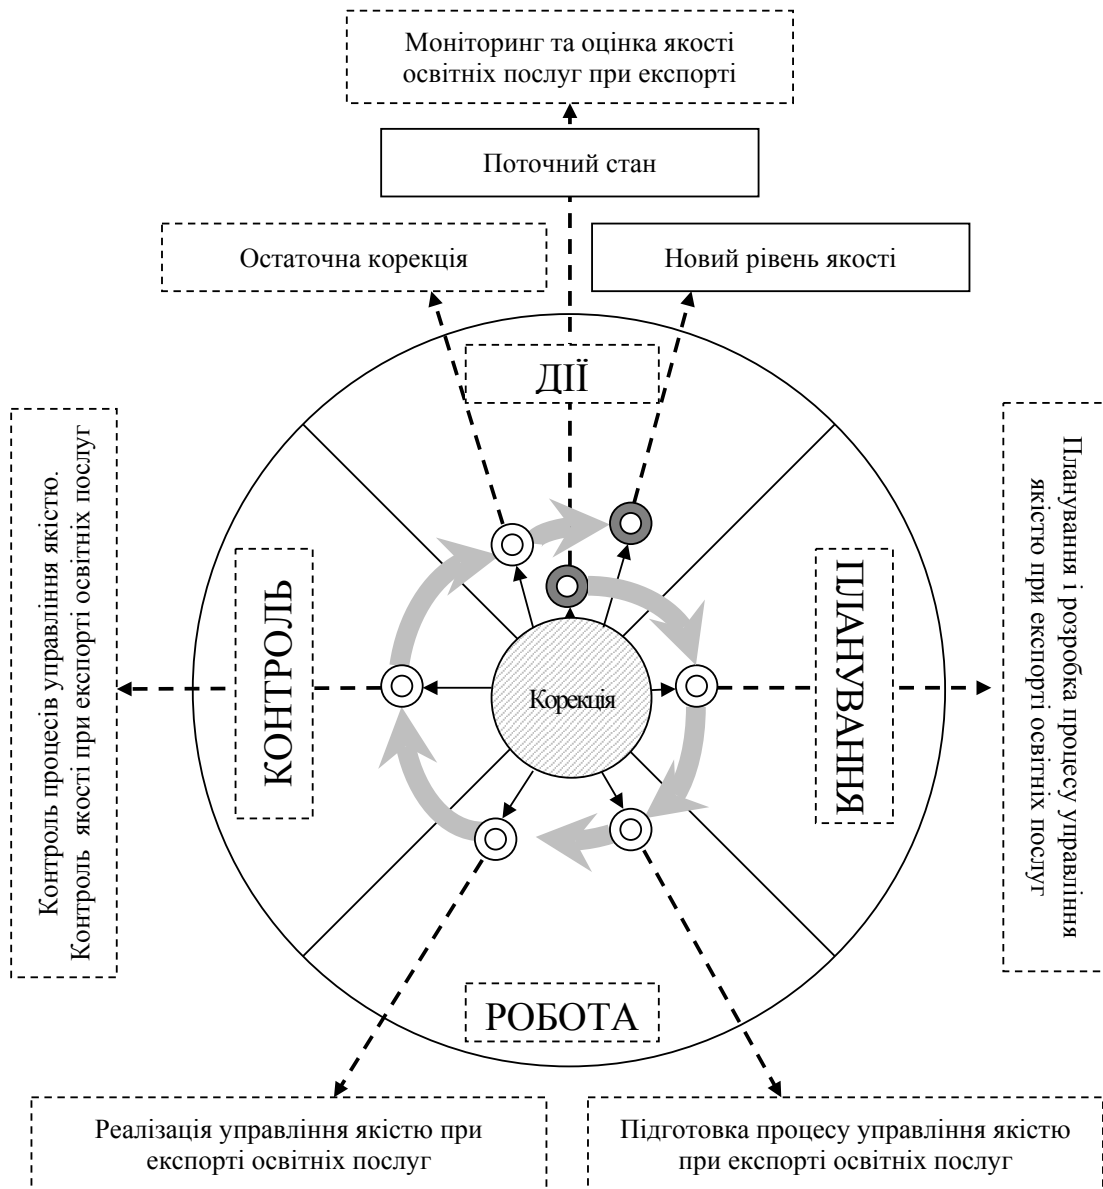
Моніторинг та оцінка якості освітніх послуг при експорті

Поточний стан

Остаточна корекція

Новий рівень якості

ДІЇ

Контроль процесів управління якістю. Контроль якості при експорті освітніх послуг

КОНТРОЛЬ

Корекція

ПЛАНУВАННЯ

Планування і розробка процесу управління якістю при експорті освітніх послуг

РОБОТА

Реалізація управління якістю при експорті освітніх послуг

Підготовка процесу управління якістю при експорті освітніх послуг